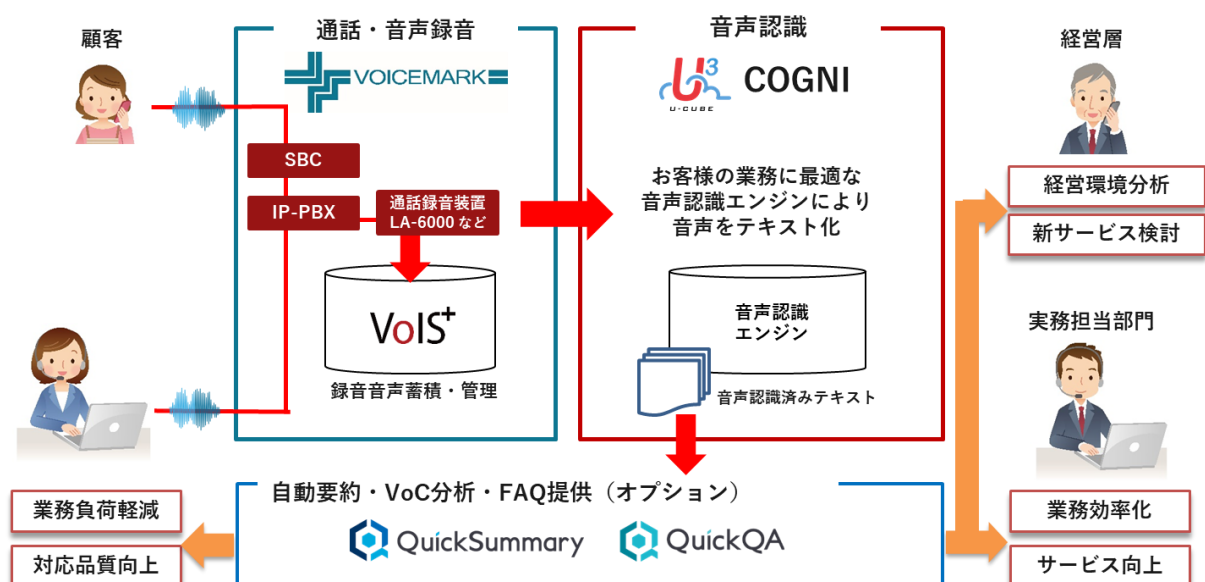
顧客

通話・音声録音

VOICEMARK

SBC

IP-PBX

通話録音装置
LA-6000 など

VoIS+

録音音声蓄積・管理

音声認識

U-CUBE

COGNI

お客様の業務に最適な
音声認識エンジンにより
音声をテキスト化

音声認識
エンジン

音声認識済みテキスト

経営層

経営環境分析

新サービス検討

実務担当部門

業務効率化

サービス向上

自動要約・VoC分析・FAQ提供（オプション）

QuickSummary

QuickQA

業務負荷軽減

対応品質向上